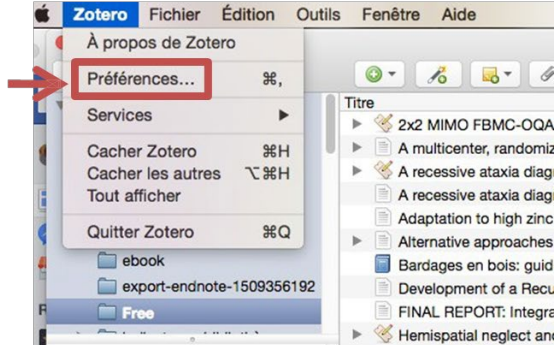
Zotero Fichier Édition Outils Fenêtre Aide

À propos de Zotero

Préférences... ⌘,

Services ▶

Cacher Zotero ⌘H
Cacher les autres ⌥⌘H
Tout afficher

Quitter Zotero ⌘Q

ebook
export-endnote-1509356192
Free
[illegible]

Titre
2x2 MIMO FBMC-OQA
A multicenter, randomiz
A recessive ataxia diag
A recessive ataxia diag
Adaptation to high zinc
Alternative approaches
Bardages en bois: guid
Development of a Recu
FINAL REPORT: Integra
Hemispatial neglect and